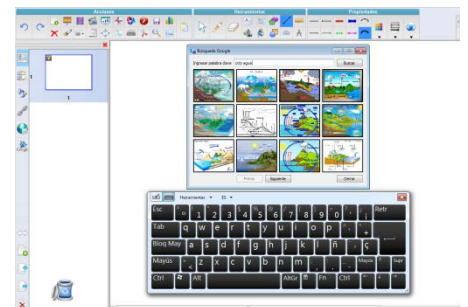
Acciones
Herramientas
Propiedades

1

Búsqueda Google
Ingresar palabra clave: ciclo agua|
Buscar

Previo
Siguiente
Cerrar

Herramientas
ES

Esc
º
1
2
3
4
5
6
7
8
9
0
'
¡
Retr
Tab
q
w
e
r
t
y
u
i
o
p
`
+
Bloq May
a
s
d
f
g
h
j
k
l
ñ
´
ç
Mayús
<
z
x
c
v
b
n
m
,
.
-
Mayús
Supr
Ctrl
Alt
AltGr
Fn
Ctrl